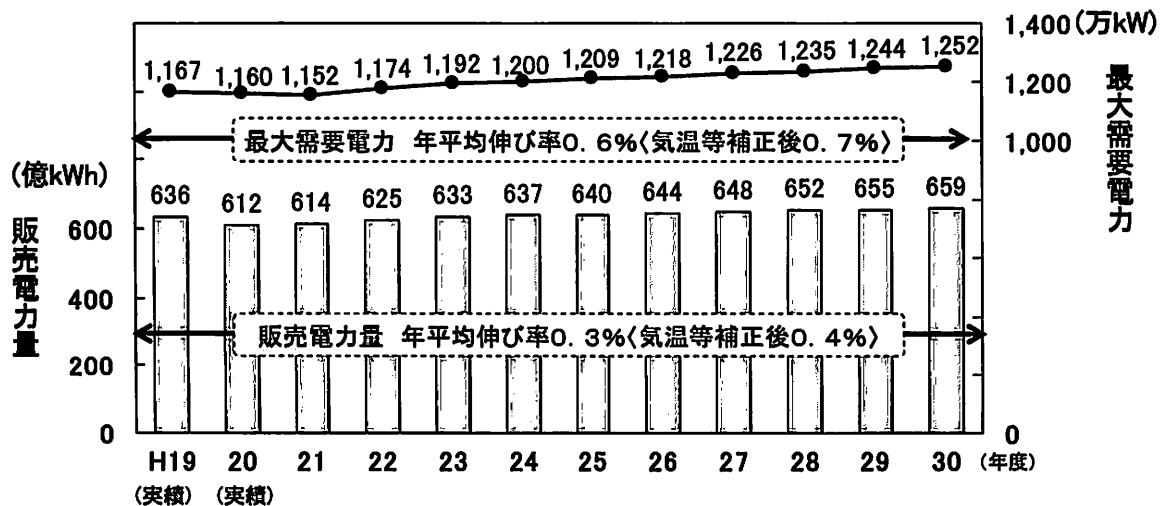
1,400(万kW)
最大需要電力
1,200
1,000
0

1,167 1,160 1,152 1,174 1,192 1,200 1,209 1,218 1,226 1,235 1,244 1,252

最大需要電力 年平均伸び率0.6%〈気温等補正後0.7%〉

(億kWh)
販売電力量
600
400
200
0

636 612 614 625 633 637 640 644 648 652 655 659

販売電力量 年平均伸び率0.3%〈気温等補正後0.4%〉

| H19 (実績) | 20 (実績) | 21 | 22 | 23 | 24 | 25 | 26 | 27 | 28 | 29 | 30 (年度) |
|---|---|---|---|---|---|---|---|---|---|---|---|